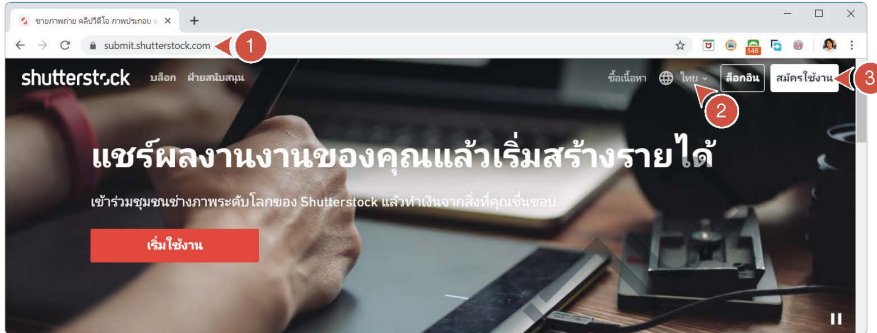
ขายภาพถ่าย คลิปวิดีโอ ภาพประกอบ

submit.shutterstock.com

1

148

shutterstock บล็อก ฝ่ายสนับสนุน

ซื้อเนื้อหา ไทย ล็อกอิน สมัครใช้งาน

2

3

แชร์ผลงานงานของคุณแล้วเริ่มสร้างรายได้

เข้าร่วมชุมชนช่างภาพระดับโลกของ Shutterstock แล้วทำเงินจากสิ่งที่คุณชื่นชอบ

เริ่มใช้งาน